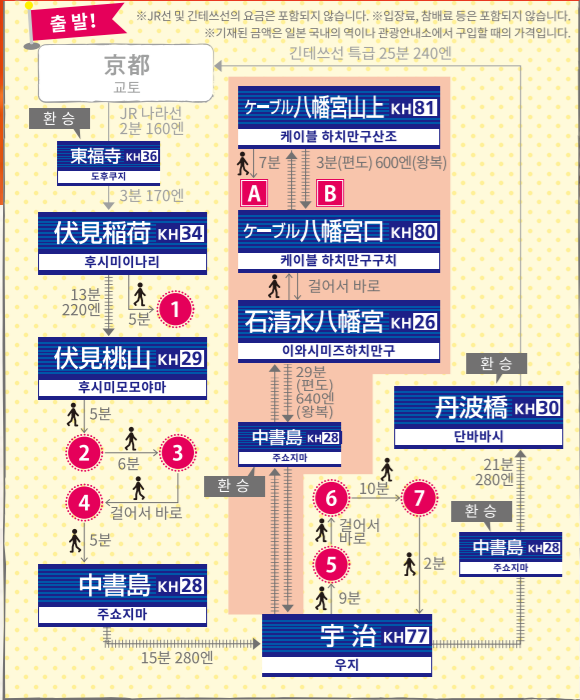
출 발!

※JR선 및 긴테쓰선의 요금은 포함되지 않습니다. ※입장료, 참배료 등은 포함되지 않습니다.
※기재된 금액은 일본 국내의 역이나 관광안내소에서 구입할 때의 가격입니다.

京都
교토

긴테쓰선 특급 25분 240엔

환 승

JR 나라선 2분 160엔

東福寺 KH36
도후쿠지

3분 170엔

伏見稲荷 KH34
후시미이나리

13분 220엔

5분

1

伏見桃山 KH29
후시미모모야마

5분

2

6분

3

4

걸어서 바로

5분

中書島 KH28
주쇼지마

15분 280엔

ケーブル八幡宮山上 KH81
케이블 하치만구산조

7분

3분(편도) 600엔(왕복)

A

B

ケーブル八幡宮口 KH80
케이블 하치만구구치

걸어서 바로

石清水八幡宮 KH26
이와시미즈하치만구

29분 (편도) 640엔 (왕복)

中書島 KH28
주쇼지마

환 승

6

10분

7

걸어서 바로

5

9분

2분

宇治 KH77
우지

환 승

丹波橋 KH30
단바바시

21분 280엔

환 승

中書島 KH28
주쇼지마